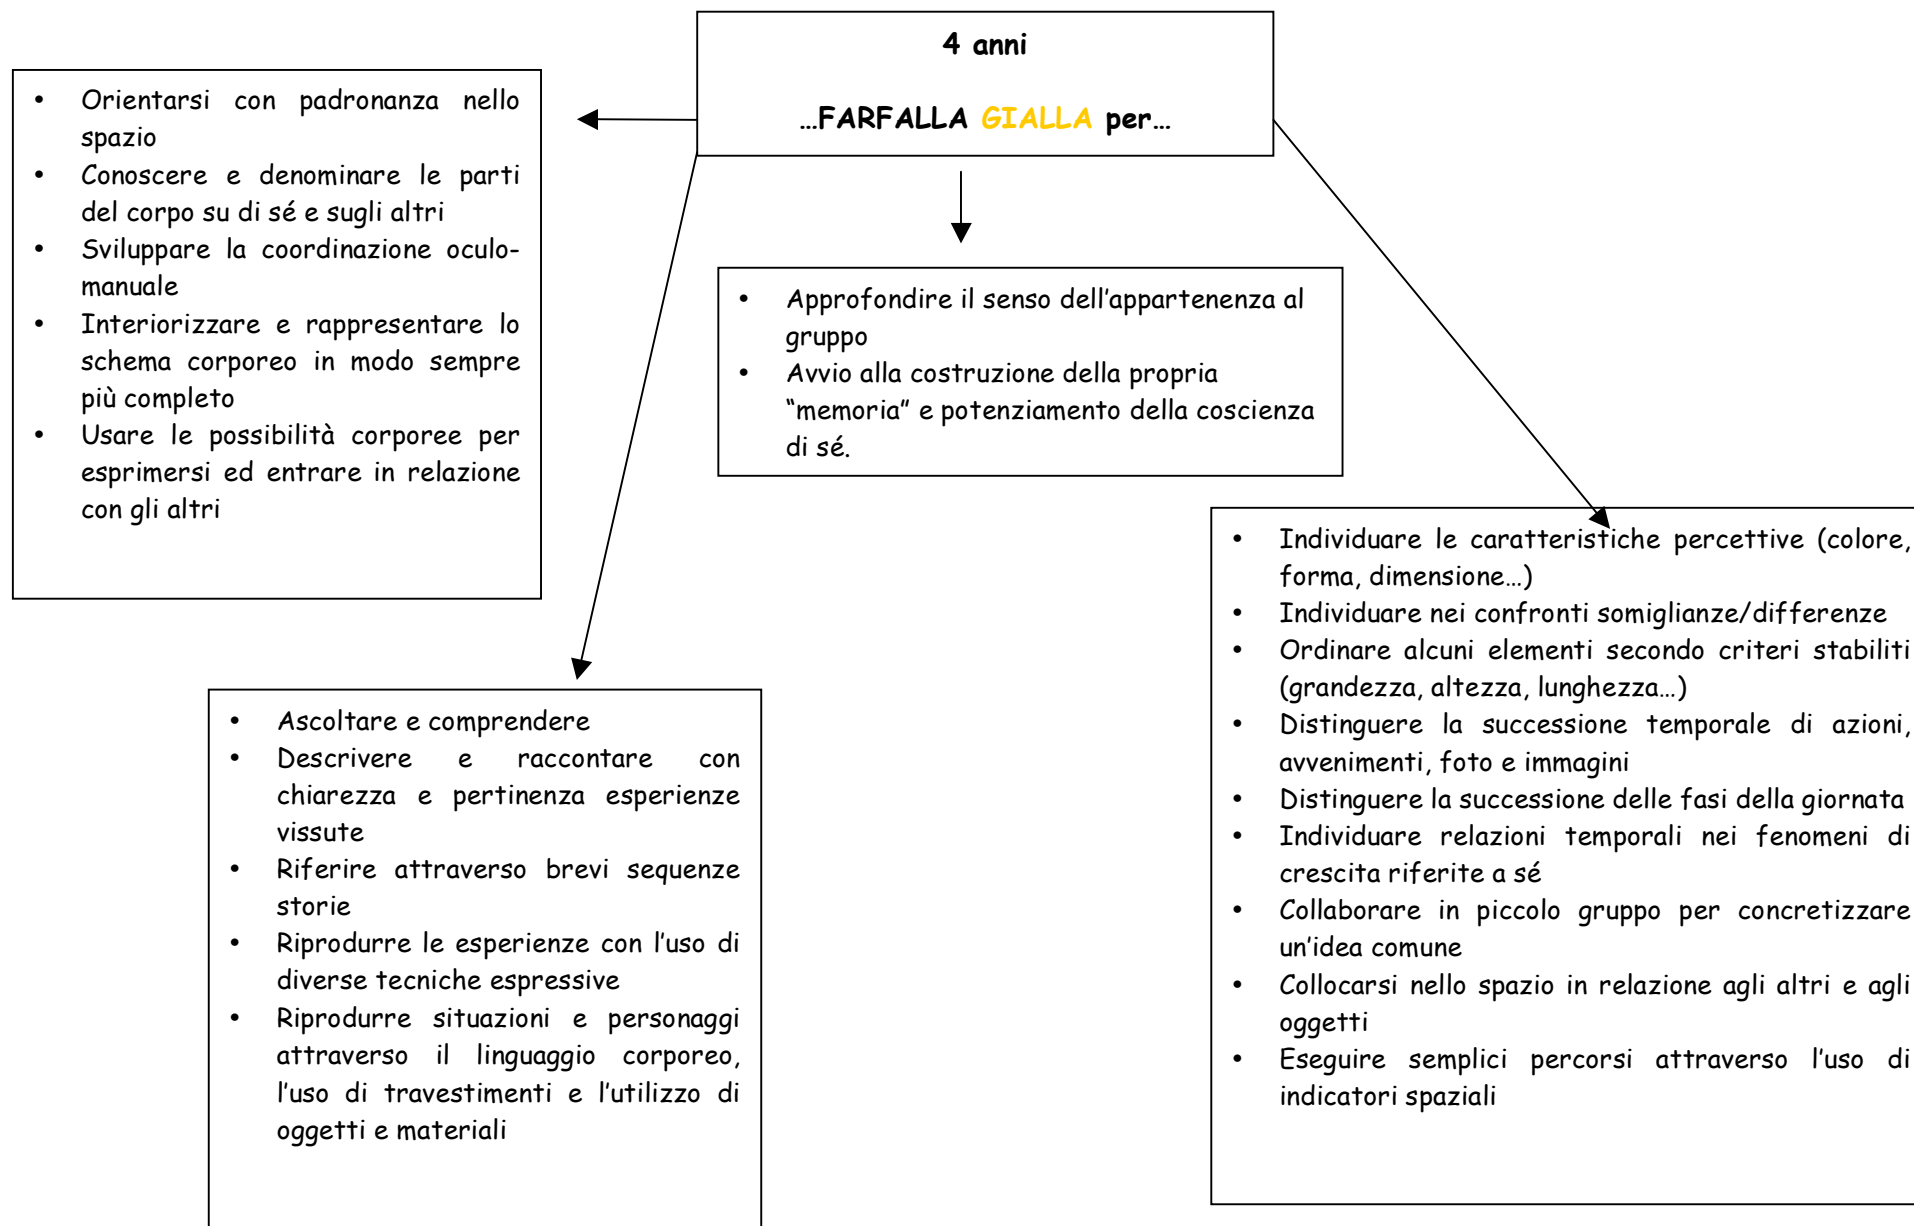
4 anni

…FARFALLA GIALLA per…

- Orientarsi con padronanza nello spazio
- Conoscere e denominare le parti del corpo su di sé e sugli altri
- Sviluppare la coordinazione oculo-manuale
- Interiorizzare e rappresentare lo schema corporeo in modo sempre più completo
- Usare le possibilità corporee per esprimersi ed entrare in relazione con gli altri

- Approfondire il senso dell'appartenenza al gruppo
- Avvio alla costruzione della propria "memoria" e potenziamento della coscienza di sé.

- Individuare le caratteristiche percettive (colore, forma, dimensione…)
- Individuare nei confronti somiglianze/differenze
- Ordinare alcuni elementi secondo criteri stabiliti (grandezza, altezza, lunghezza…)
- Distinguere la successione temporale di azioni, avvenimenti, foto e immagini
- Distinguere la successione delle fasi della giornata
- Individuare relazioni temporali nei fenomeni di crescita riferite a sé
- Collaborare in piccolo gruppo per concretizzare un'idea comune
- Collocarsi nello spazio in relazione agli altri e agli oggetti
- Eseguire semplici percorsi attraverso l'uso di indicatori spaziali

- Ascoltare e comprendere
- Descrivere e raccontare con chiarezza e pertinenza esperienze vissute
- Riferire attraverso brevi sequenze storie
- Riprodurre le esperienze con l'uso di diverse tecniche espressive
- Riprodurre situazioni e personaggi attraverso il linguaggio corporeo, l'uso di travestimenti e l'utilizzo di oggetti e materiali